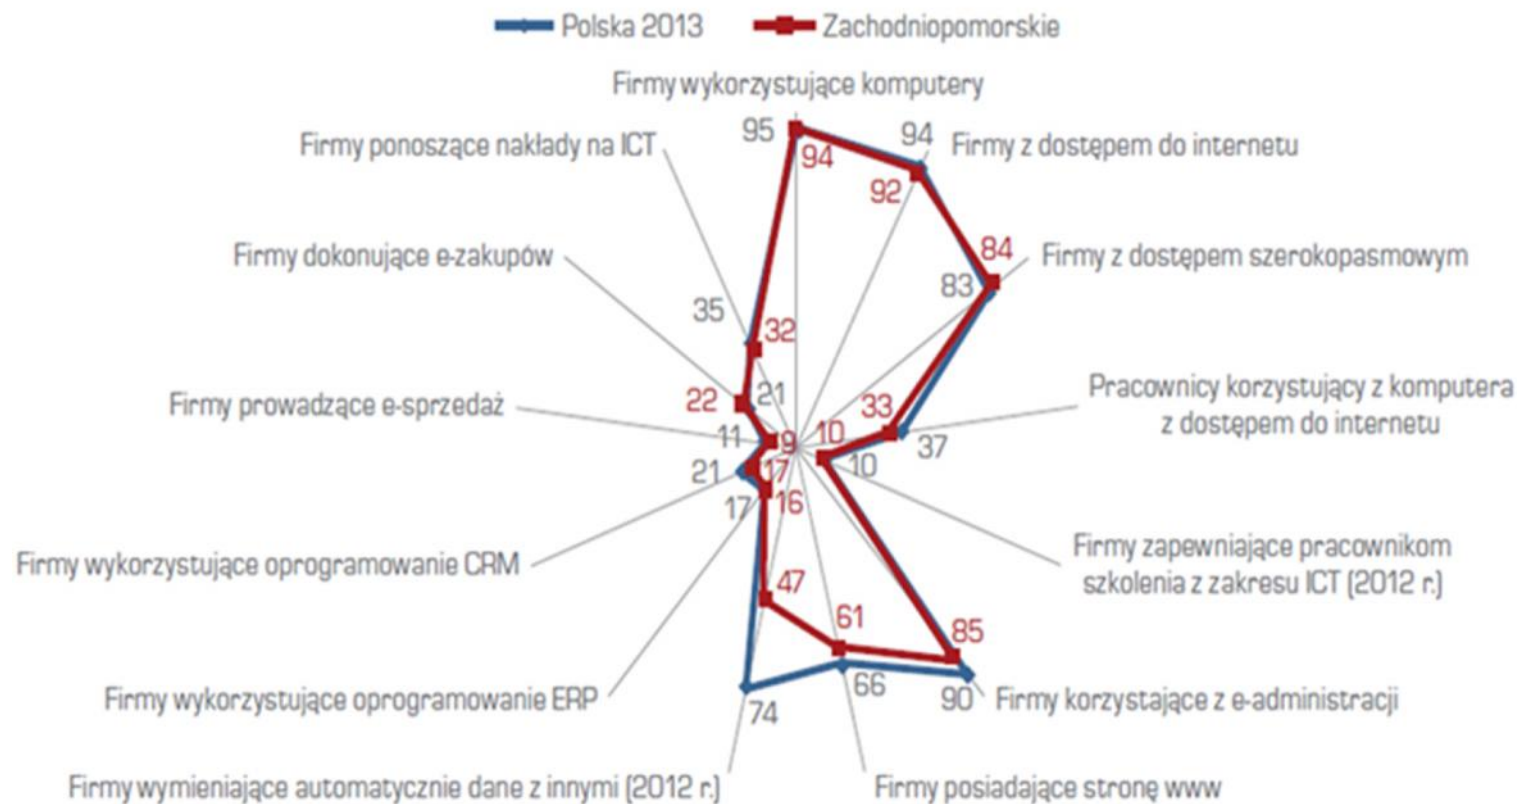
Polska 2013
Zachodniopomorskie

Firmy wykorzystujące komputery
95
94
Firmy z dostępem do internetu
94
92
Firmy z dostępem szerokopasmowym
84
83
Pracownicy korzystujący z komputera z dostępem do internetu
33
37
Firmy zapewniające pracownikom szkolenia z zakresu ICT (2012 r.)
10
10
Firmy korzystające z e-administracji
85
90
Firmy posiadające stronę www
61
66
Firmy wymieniające automatycznie dane z innymi (2012 r.)
47
74
Firmy wykorzystujące oprogramowanie ERP
16
17
Firmy wykorzystujące oprogramowanie CRM
17
21
Firmy prowadzące e-sprzedaż
9
11
Firmy dokonujące e-zakupów
22
21
Firmy ponoszące nakłady na ICT
32
35